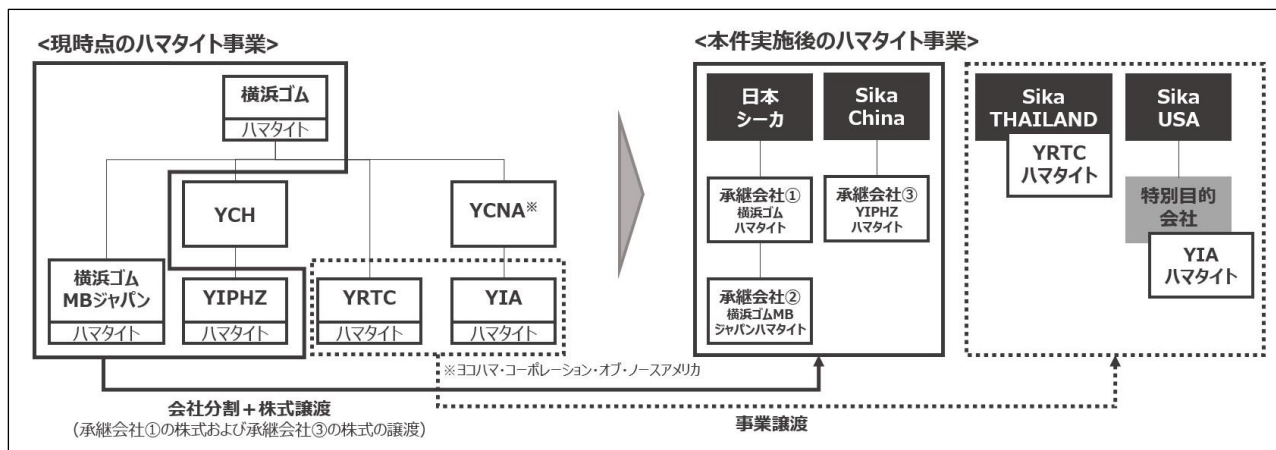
<現時点のハマタイト事業>

横浜ゴム
ハマタイト

YCH

YCNA※

横浜ゴム MBジャパン
ハマタイト

YIPHZ
ハマタイト

YRTC
ハマタイト

YIA
ハマタイト

※ヨコハマ・コーポレーション・オブ・ノースアメリカ

会社分割＋株式譲渡
（承継会社①の株式および承継会社③の株式の譲渡）

事業譲渡

<本件実施後のハマタイト事業>

日本 シーカ

Sika China

承継会社① 横浜ゴム ハマタイト

承継会社③ YIPHZ ハマタイト

承継会社② 横浜ゴムMB ジャパンハマタイト

Sika THAILAND

YRTC ハマタイト

Sika USA

特別目的 会社

YIA ハマタイト